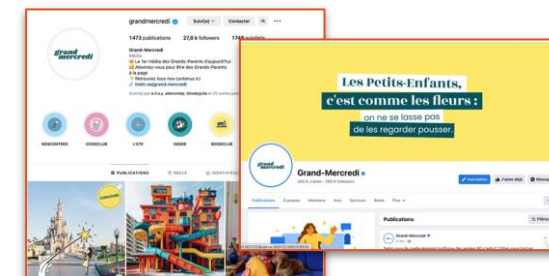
grandmercredi

Suivi(e) Contacter

1473 publications 27,8 k followers 1749 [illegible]

Grand mercredi

Grand-Mercredi

Le 1er média des Grands-Parents d'aujourd'hui

Abonnez-vous pour être des Grands-Parents à la page

Retrouvez tous nos contenus ici

linktr.ee/grand.mercredi

RENCONTRE COOKCLUB L'ÉTÉ INSIDE BOOKCLUB

PUBLICATIONS REELS IDENTIFIÉ

Les Petits-Enfants, c'est comme les fleurs : on ne se lasse pas de les regarder pousser.

Grand mercredi

Grand-Mercredi

Publications

Grand-Mercredi